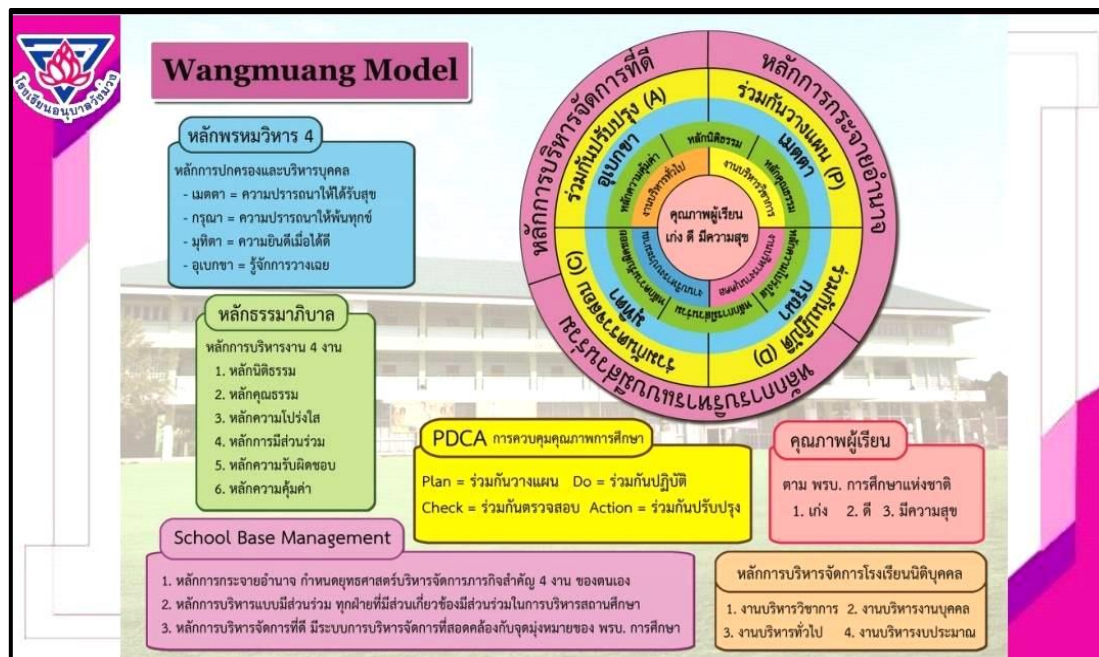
โรงเรียนอนุบาลวัดม่วง

Wangmuang Model

หลักพรหมวิหาร 4

หลักการปกครองและบริหารบุคคล
- เมตตา = ความปรารถนาให้ได้รับสุข
- กรุณา = ความปรารถนาให้พ้นทุกข์
- มุทิตา = ความยินดีเมื่อได้ดี
- อุเบกขา = รู้จักการวางเฉย

หลักธรรมาภิบาล

หลักการบริหารงาน 4 งาน
1. หลักนิติธรรม
2. หลักคุณธรรม
3. หลักความโปร่งใส
4. หลักการมีส่วนร่วม
5. หลักความรับผิดชอบ
6. หลักความคุ้มค่า

หลักการบริหารจัดการที่ดี

หลักการกระจายอำนาจ

หลักการบริหารแบบมีส่วนร่วม

ร่วมกันปรับปรุง (A)

ร่วมกันวางแผน (P)

ร่วมกันตรวจสอบ (C)

ร่วมกันปฏิบัติ (D)

อุเบกขา

เมตตา

มุทิตา

กรุณา

หลักนิติธรรม

หลักความคุ้มค่า

หลักคุณธรรม

งานบริหารทั่วไป

งานบริหารวิชาการ

หลักความรับผิดชอบ

หลักความโปร่งใส

งานบริหารงบประมาณ

งานบริหารงานบุคคล

หลักการมีส่วนร่วม

คุณภาพผู้เรียน เก่ง ดี มีความสุข

PDCA การควบคุมคุณภาพการศึกษา

Plan = ร่วมกันวางแผน Do = ร่วมกันปฏิบัติ
Check = ร่วมกันตรวจสอบ Action = ร่วมกันปรับปรุง

คุณภาพผู้เรียน

ตาม พรบ. การศึกษาแห่งชาติ
1. เก่ง 2. ดี 3. มีความสุข

School Base Management

1. หลักการกระจายอำนาจ กำหนดยุทธศาสตร์บริหารจัดการภารกิจสำคัญ 4 งาน ของตนเอง
2. หลักการบริหารแบบมีส่วนร่วม ทุกฝ่ายที่มีส่วนเกี่ยวข้องมีส่วนร่วมในการบริหารสถานศึกษา
3. หลักการบริหารจัดการที่ดี มีระบบการบริหารจัดการที่สอดคล้องกับจุดมุ่งหมายของ พรบ. การศึกษา

หลักการบริหารจัดการโรงเรียนนิติบุคคล

1. งานบริหารวิชาการ 2. งานบริหารงานบุคคล
3. งานบริหารทั่วไป 4. งานบริหารงบประมาณ